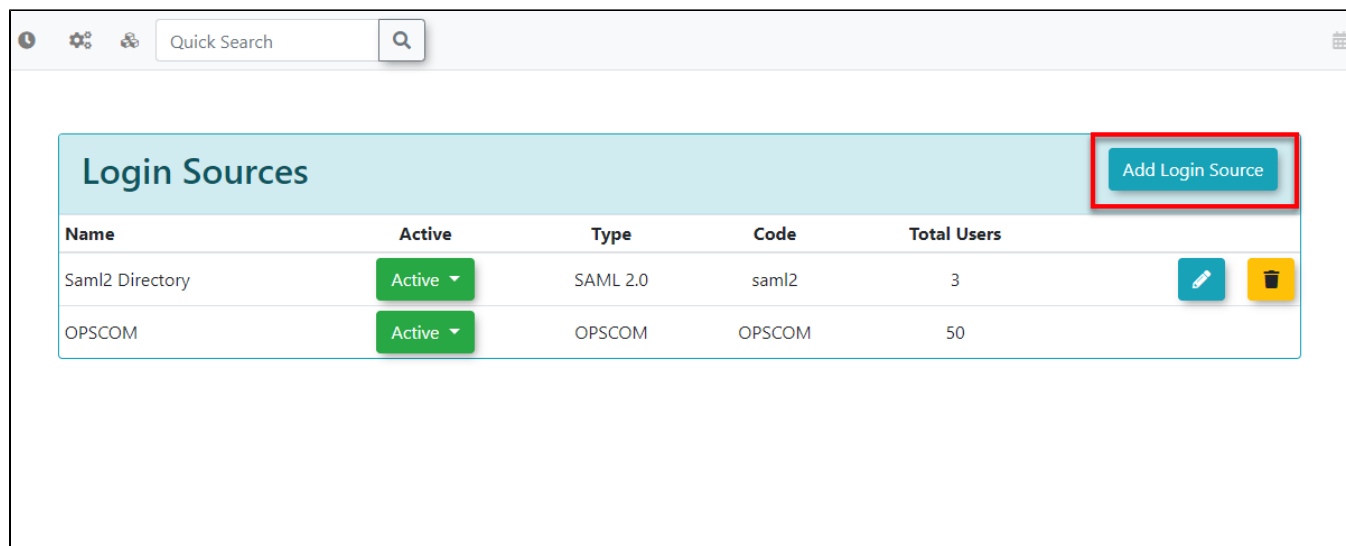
Quick Search

Login Sources

Add Login Source

| Name | Active | Type | Code | Total Users |
|---|---|---|---|---|
| Saml2 Directory | Active | SAML 2.0 | saml2 | 3 |
| OPSCOM | Active | OPSCOM | OPSCOM | 50 |